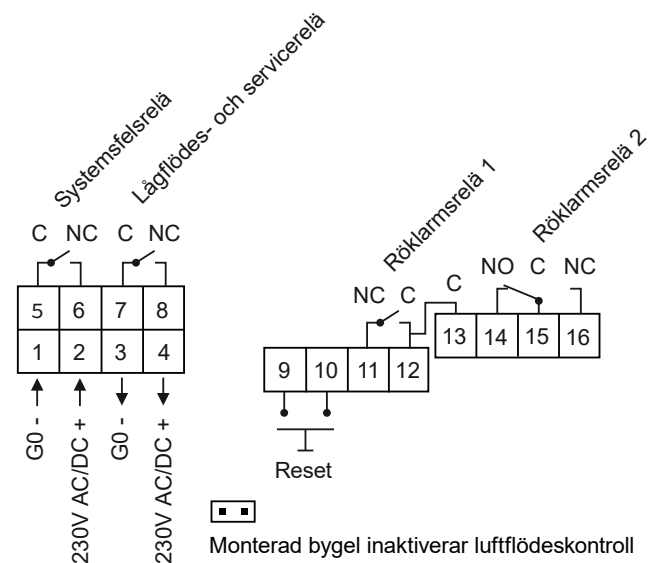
Systemfelsrelä
Lågflödes- och servicerelä

C NC C NC

5 6 7 8
1 2 3 4

G0 -
230V AC/DC +
G0 -
230V AC/DC +

Röklarmsrelä 1
Röklarmsrelä 2

NC C
C
NO C NC

13 14 15 16
9 10 11 12

Reset

Monterad bygel inaktiverar luftflödeskontroll